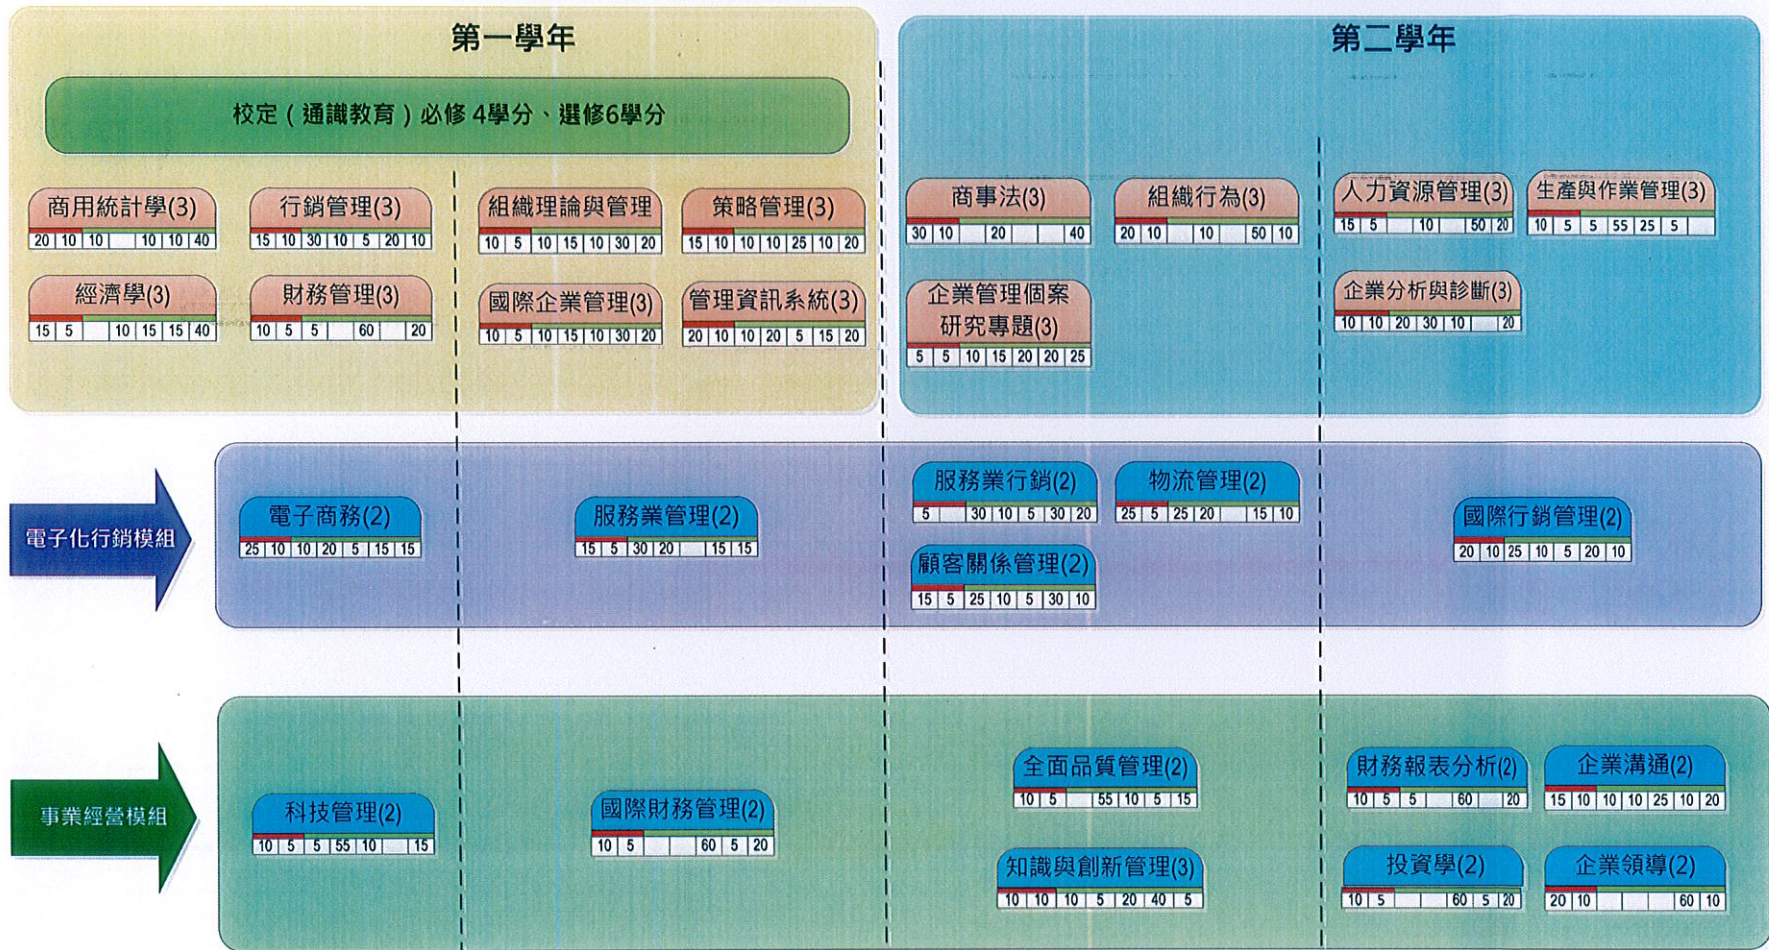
第一學年

第二學年

校定（通識教育）必修 4學分、選修6學分

商用統計學(3)
| 20 | 10 | 10 | | 10 | 10 | 40 |

行銷管理(3)
| 15 | 10 | 30 | 10 | 5 | 20 | 10 |

組織理論與管理
| 10 | 5 | 10 | 15 | 10 | 30 | 20 |

策略管理(3)
| 15 | 10 | 10 | 10 | 25 | 10 | 20 |

經濟學(3)
| 15 | 5 | | 10 | 15 | 15 | 40 |

財務管理(3)
| 10 | 5 | 5 | | 60 | | 20 |

國際企業管理(3)
| 10 | 5 | 10 | 15 | 10 | 30 | 20 |

管理資訊系統(3)
| 20 | 10 | 10 | 20 | 5 | 15 | 20 |

商事法(3)
| 30 | 10 | | 20 | | | 40 |

組織行為(3)
| 20 | 10 | | 10 | | 50 | 10 |

人力資源管理(3)
| 15 | 5 | | 10 | | 50 | 20 |

生產與作業管理(3)
| 10 | 5 | 5 | 55 | 25 | 5 | |

企業管理個案研究專題(3)
| 5 | 5 | 10 | 15 | 20 | 20 | 25 |

企業分析與診斷(3)
| 10 | 10 | 20 | 30 | 10 | | 20 |

電子化行銷模組

電子商務(2)
| 25 | 10 | 10 | 20 | 5 | 15 | 15 |

服務業管理(2)
| 15 | 5 | 30 | 20 | | 15 | 15 |

服務業行銷(2)
| 5 | | 30 | 10 | 5 | 30 | 20 |

物流管理(2)
| 25 | 5 | 25 | 20 | | 15 | 10 |

顧客關係管理(2)
| 15 | 5 | 25 | 10 | 5 | 30 | 10 |

國際行銷管理(2)
| 20 | 10 | 25 | 10 | 5 | 20 | 10 |

事業經營模組

科技管理(2)
| 10 | 5 | 5 | 55 | 10 | | 15 |

國際財務管理(2)
| 10 | 5 | | | 60 | 5 | 20 |

全面品質管理(2)
| 10 | 5 | | 55 | 10 | 5 | 15 |

知識與創新管理(3)
| 10 | 10 | 10 | 5 | 20 | 40 | 5 |

財務報表分析(2)
| 10 | 5 | 5 | | 60 | | 20 |

企業溝通(2)
| 15 | 10 | 10 | 10 | 25 | 10 | 20 |

投資學(2)
| 10 | 5 | | | 60 | 5 | 20 |

企業領導(2)
| 20 | 10 | | | | 60 | 10 |